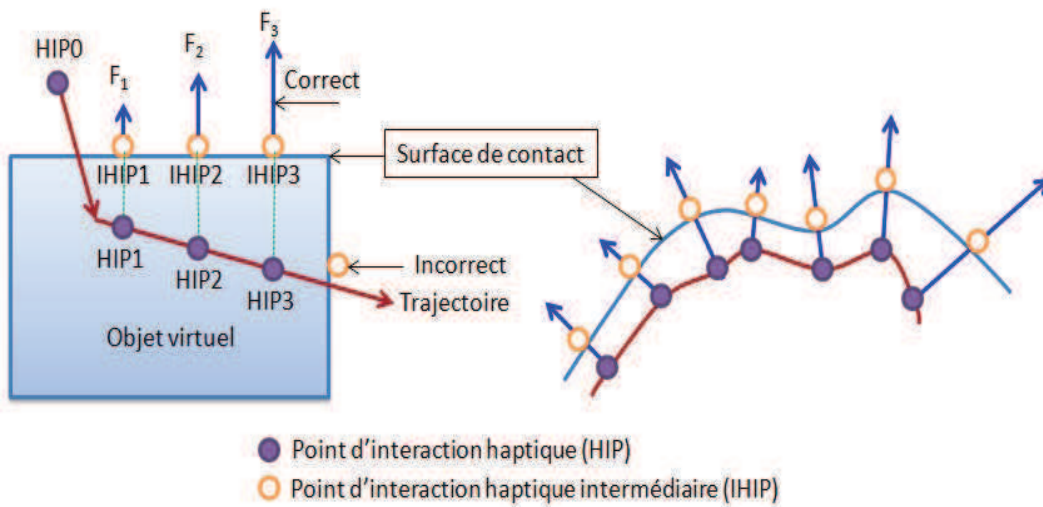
HIP0

$F_1$

$F_2$

$F_3$

Correct

Surface de contact

IHIP1 IHIP2 IHIP3

HIP1 HIP2 HIP3

Incorrect

Trajectoire

Objet virtuel

Point d'interaction haptique (HIP)

Point d'interaction haptique intermédiaire (IHIP)